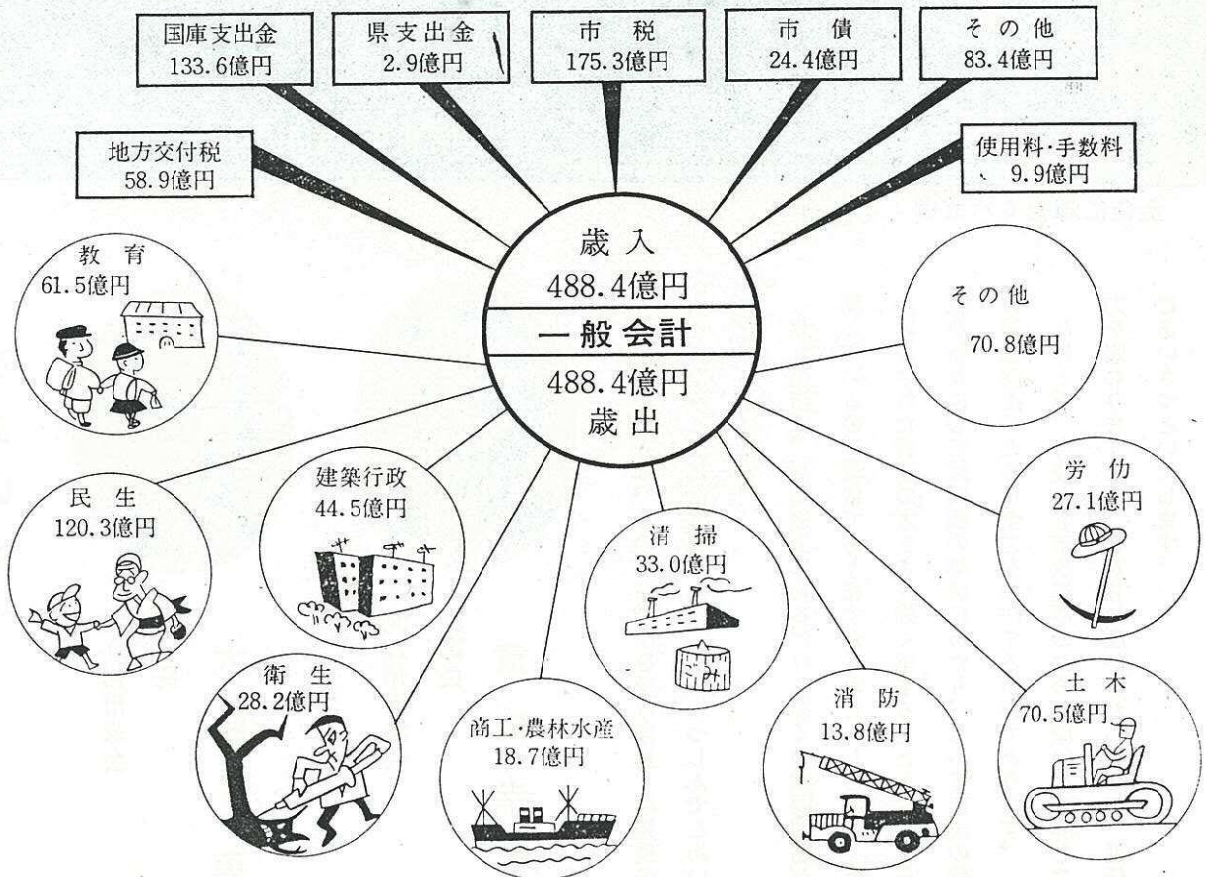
国庫支出金
133.6億円

県支出金
2.9億円

市 税
175.3億円

市 債
24.4億円

その他
83.4億円

地方交付税
58.9億円

使用料·手数料
9.9億円

歳入
488.4億円
一般会計
488.4億円
歳出

教 育
61.5億円

その他
70.8億円

民 生
120.3億円

建築行政
44.5億円

清 掃
33.0億円

労 仂
27.1億円

衛 生
28.2億円

商工·農林水産
18.7億円

消 防
13.8億円

土 木
70.5億円